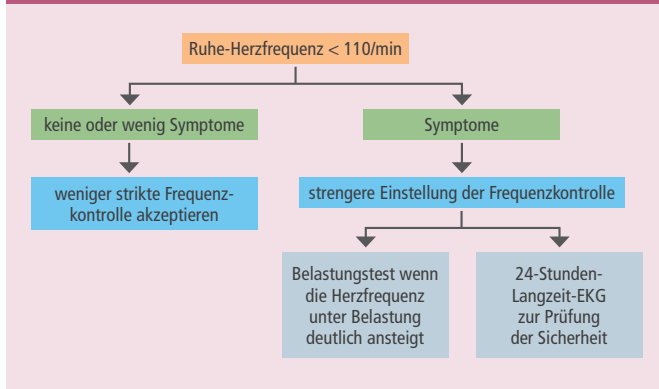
Ruhe-Herzfrequenz < 110/min

keine oder wenig Symptome

Symptome

weniger strikte Frequenzkontrolle akzeptieren

strengere Einstellung der Frequenzkontrolle

Belastungstest wenn die Herzfrequenz unter Belastung deutlich ansteigt

24-Stunden-Langzeit-EKG zur Prüfung der Sicherheit